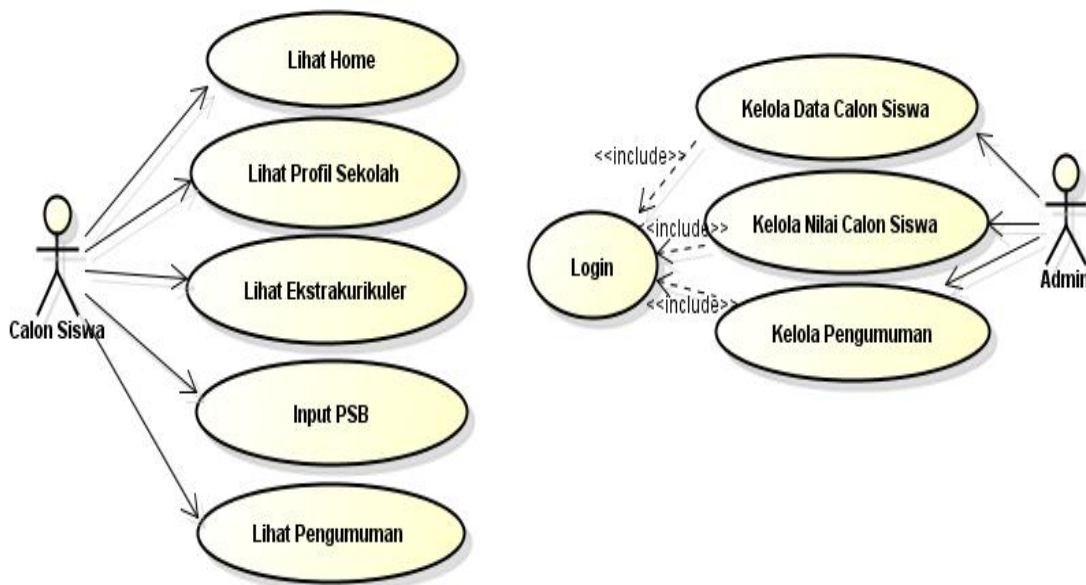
Lihat Home

Lihat Profil Sekolah

Lihat Ekstrakurikuler

Input PSB

Lihat Pengumuman

Calon Siswa

Kelola Data Calon Siswa

<<include>>

<<include>>

Kelola Nilai Calon Siswa

Login

<<include>>

Kelola Pengumuman

Admin